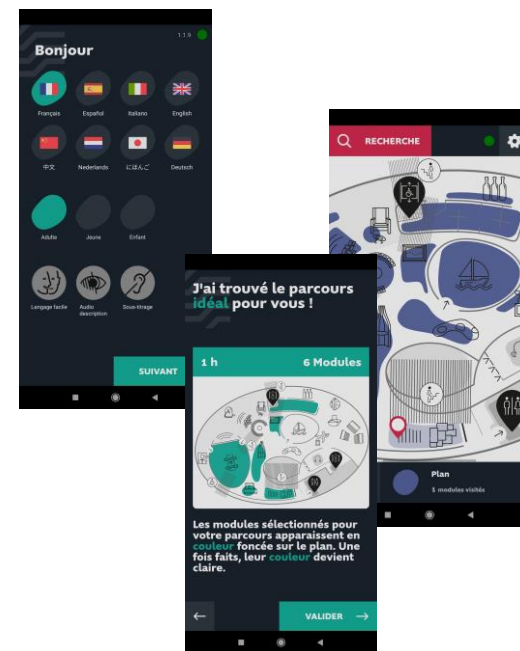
1.1.5

Bonjour

Français
Español
Italiano
English
中文
Nederlands
にほんご
Deutsch

Adulte
Jeune
Enfant

Langage facile
Audio description
Sous-titrage

SUIVANT

RECHERCHE

Plan
1 modules visités

J'ai trouvé le parcours idéal pour vous !

1 h
6 Modules

Les modules sélectionnés pour votre parcours apparaissent en couleur foncée sur le plan. Une fois faits, leur couleur devient claire.

←
VALIDER →